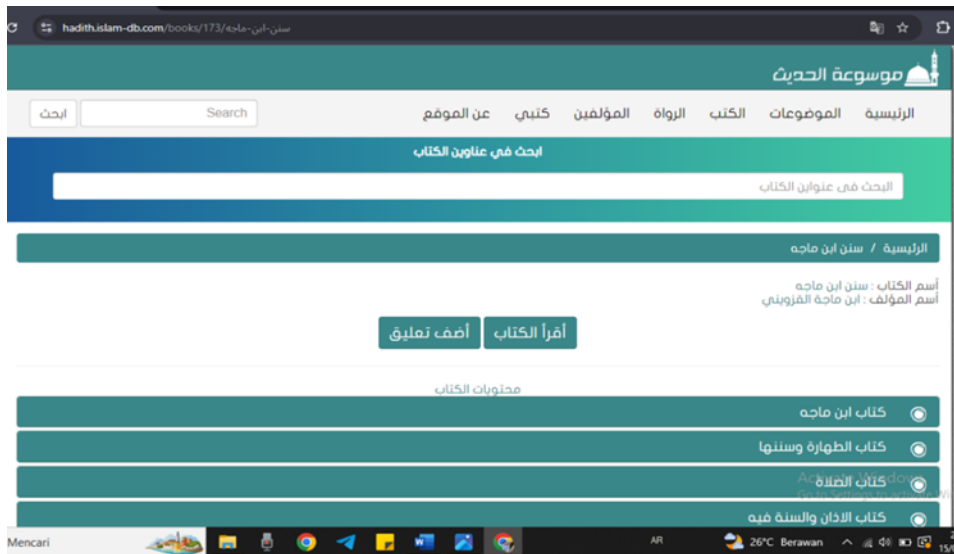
hadith.islam-db.com/books/173/سنن-ابن-ماجه

موسوعة الحديث

الرئيسية الموضوعات الكتب الرواة المؤلفين كتبي عن الموقع

Search ابحث

ابحث في عناوين الكتاب

البحث فى عنوان الكتاب

الرئيسية / سنن ابن ماجه

أسم الكتاب : سنن ابن ماجه
أسم المؤلف : ابن ماجة القزويني

أقرأ الكتاب أضف تعليق

محتويات الكتاب

كتاب ابن ماجه

كتاب الطهارة وسننها

كتاب الصلاة

كتاب الاذان والسنة فيه

Activate Windows
Go to Settings to activate Windows.

Mencari AR 26°C Berawan 15/